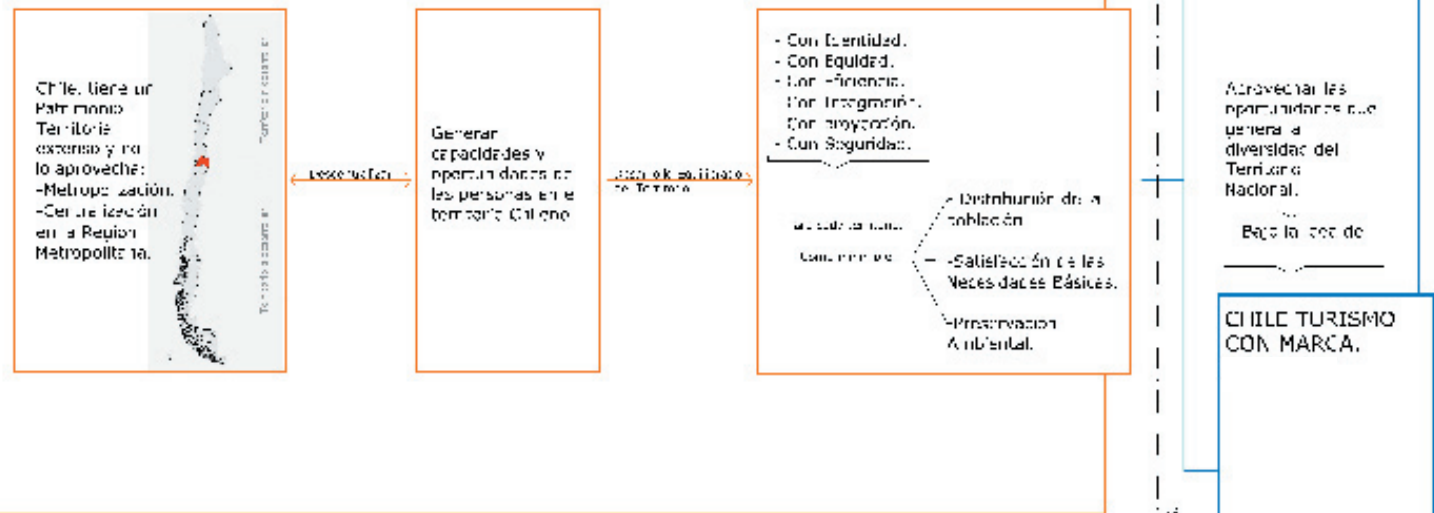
Chile, tiene un Patrimonio Territorio extenso y no lo aprovecha: -Metropolización. -Centralización en la Region Metropolitana.

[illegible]

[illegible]

Generar capacidades y oportunidades de las personas en el territorio Chileno

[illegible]

- Con Identidad.
- Con Equidad.
- Con Eficiencia.
- Con Integración.
- Con proyección.
- Con Seguridad.

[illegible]

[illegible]

-Distribución de la población.

-Satisfacción de las Necesidades Básicas.

-Preservación Ambiental.

Aprovechar las oportunidades que genera la diversidad del Territorio Nacional.

Bajo la idea de

CHILE TURISMO CON MARCA.